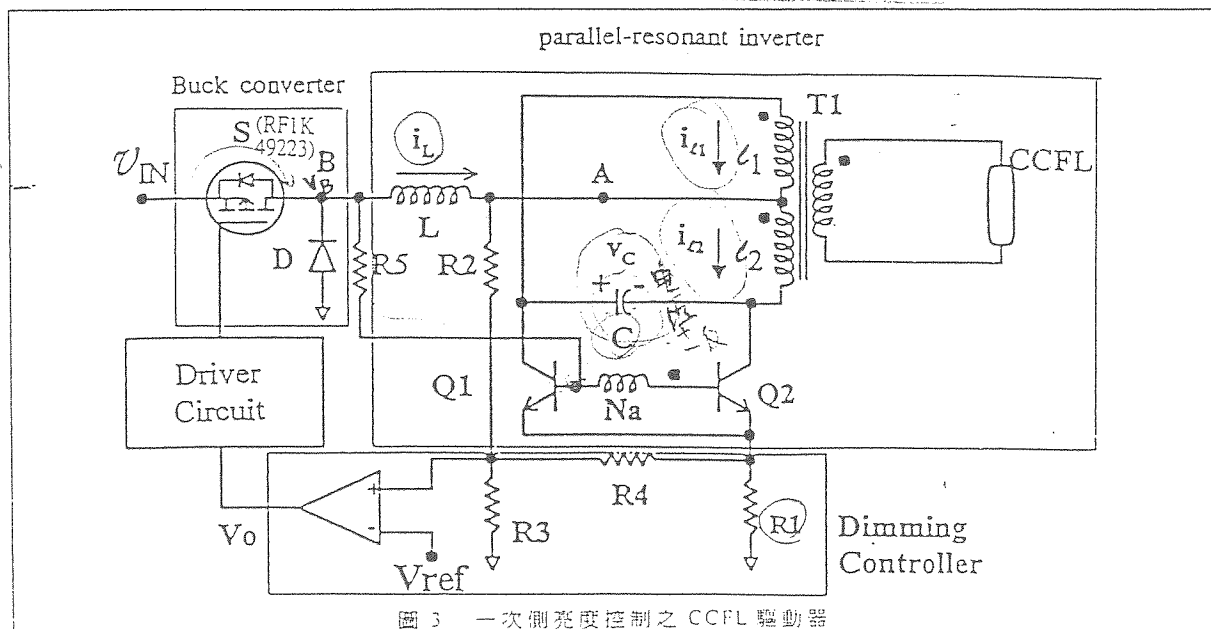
parallel-resonant inverter

Buck converter

S (RF1K 49223)

$v_{IN}$

B

$V_B$

$i_L$

L

A

T1

$i_{L1}$ $\ell_1$

CCFL

$i_{L2}$ $\ell_2$

$V_C$

D

R5

R2

C

Driver Circuit

Q1

Na

Q2

R4

Vo

R3

R1

Dimming Controller

Vref

圖 3 一次側亮度控制之 CCFL 驅動器